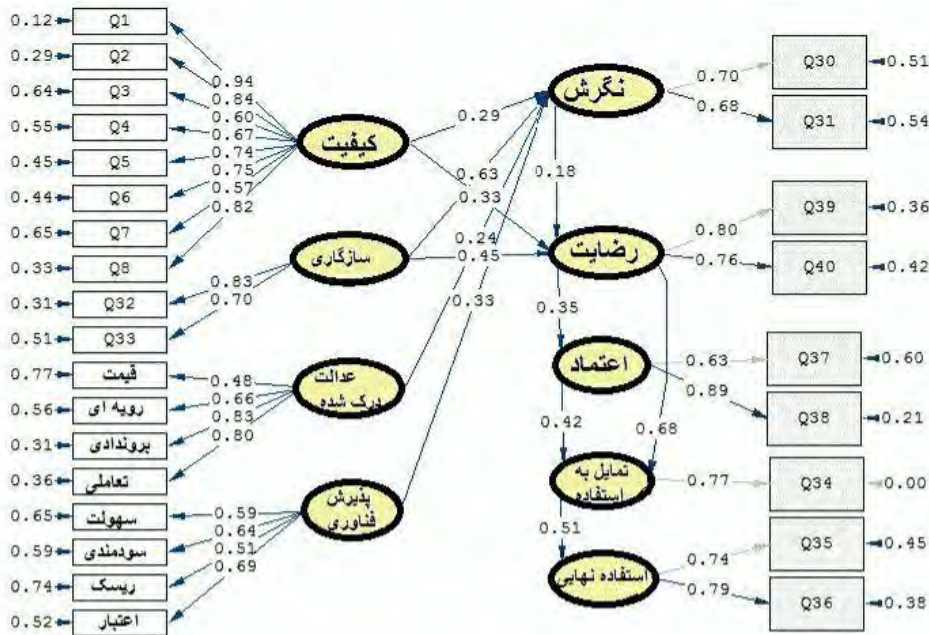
0.12 Q1
0.29 Q2
0.64 Q3
0.55 Q4
0.45 Q5
0.44 Q6
0.65 Q7
0.33 Q8
0.31 Q32
0.51 Q33
0.77 قیمت
0.56 رویه ای
0.31 برونددادی
0.36 تعاملی
0.65 سهولت
0.59 سودمندی
0.74 ریسک
0.52 اعتبار

0.94
0.84
0.60
0.67
0.74
0.75
0.57
0.82
کیفیت

0.83
0.70
سازگاری

0.48
0.66
0.83
0.80
عدالت درک شده

0.59
0.64
0.51
0.69
پذیرش فناوری

0.29
0.63
0.33
0.24
0.45
0.33

نگرش
0.18
رضایت
0.35
اعتماد
0.42
0.68
تمایل به استفاده
0.51
استفاده نهایی

0.70 Q30 0.51
0.68 Q31 0.54
0.80 Q39 0.36
0.76 Q40 0.42
0.63 Q37 0.60
0.89 Q38 0.21
0.77 Q34 0.00
0.74 Q35 0.45
0.79 Q36 0.38